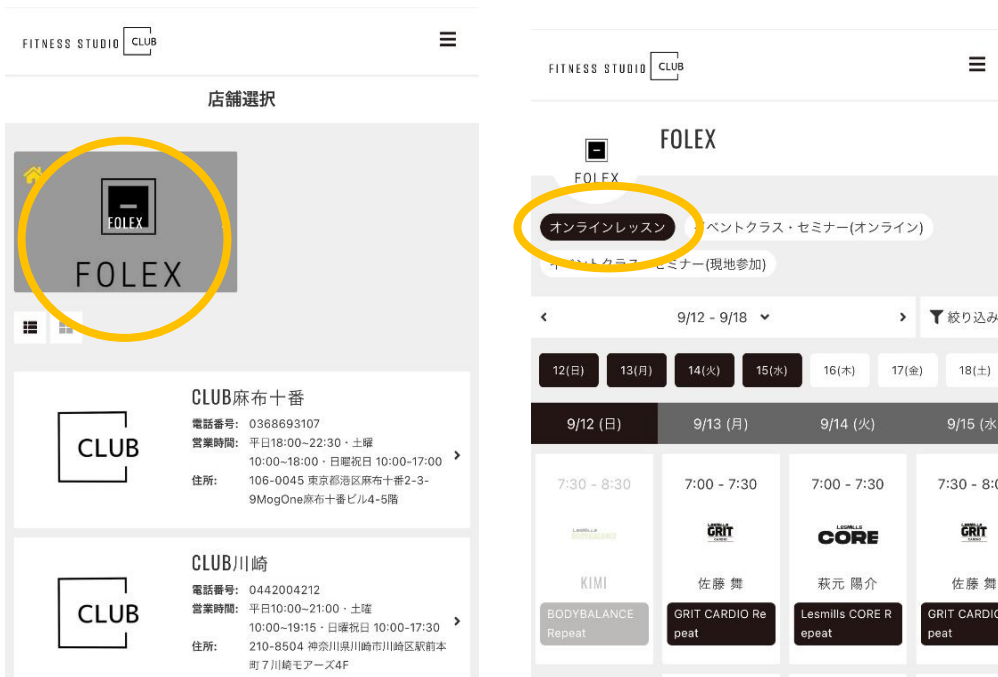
FITNESS STUDIO CLUB

店舗選択

FOLEX

FOLEX

CLUB

CLUB麻布十番
電話番号: 0368693107
営業時間: 平日18:00~22:30・土曜 10:00~18:00・日曜祝日 10:00~17:00
住所: 106-0045 東京都港区麻布十番2-3-9MogOne麻布十番ビル4-5階

CLUB

CLUB川崎
電話番号: 0442004212
営業時間: 平日10:00~21:00・土曜 10:00~19:15・日曜祝日 10:00~17:30
住所: 210-8504 神奈川県川崎市川崎区駅前本町7川崎モアーズ4F

FITNESS STUDIO CLUB

FOLEX

FOLEX

オンラインレッスン
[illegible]ベントクラス・セミナー(オンライン)
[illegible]ベントクラス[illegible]セミナー(現地参加)

9/12 - 9/18
絞り込み

12(日) 13(月) 14(火) 15(水) 16(木) 17(金) 18(土)

| 9/12 (日) | 9/13 (月) | 9/14 (火) | 9/15 (水 |
|---|---|---|---|
| 7:30 - 8:30 | 7:00 - 7:30 | 7:00 - 7:30 | 7:30 - 8:0 |
| LESMILLS BODYBALANCE | LESMILLS GRIT CARDIO | LESMILLS CORE | LESMILLS GRIT CARDIO |
| KIMI | 佐藤 舞 | 萩元 陽介 | 佐藤 舞 |
| BODYBALANCE Repeat | GRIT CARDIO Repeat | Lesmills CORE Repeat | GRIT CARDIO peat |